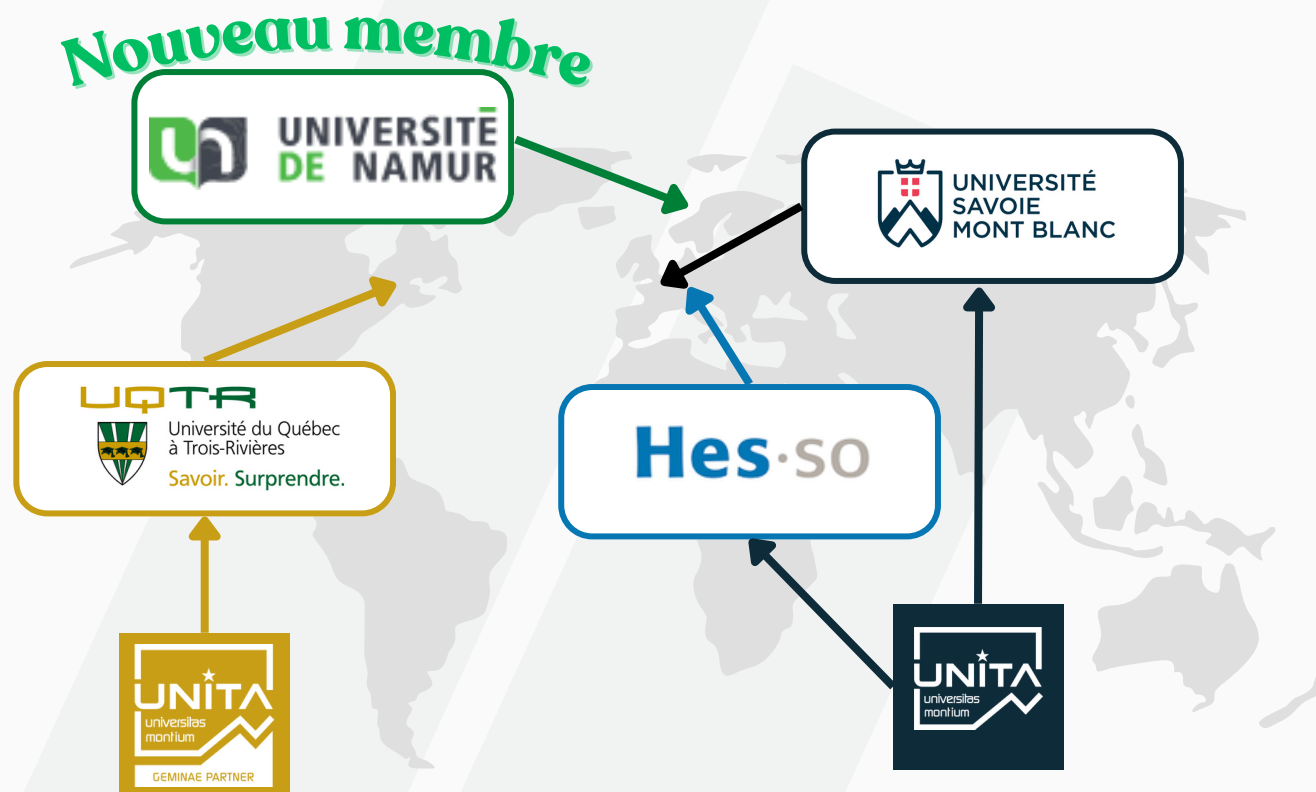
Nouveau membre

UNIVERSITÉ DE NAMUR

UNIVERSITÉ SAVOIE MONT BLANC

UQTR
Université du Québec à Trois-Rivières
Savoir. Surprendre.

Hes·so

UNITA
universitas montium
GEMINAE PARTNER

UNITA
universitas montium